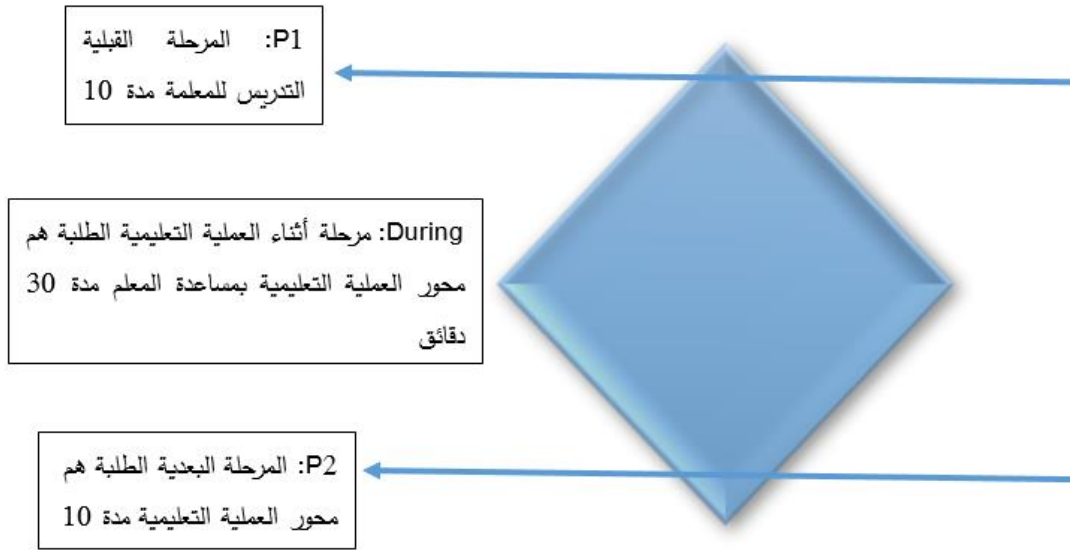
P1: المرحلة القبلية التدريس للمعلمة مدة 10

During: مرحلة أثناء العملية التعليمية الطلبة هم محور العملية التعليمية بمساعدة المعلم مدة 30 دقائق

P2: المرحلة البعدية الطلبة هم محور العملية التعليمية مدة 10